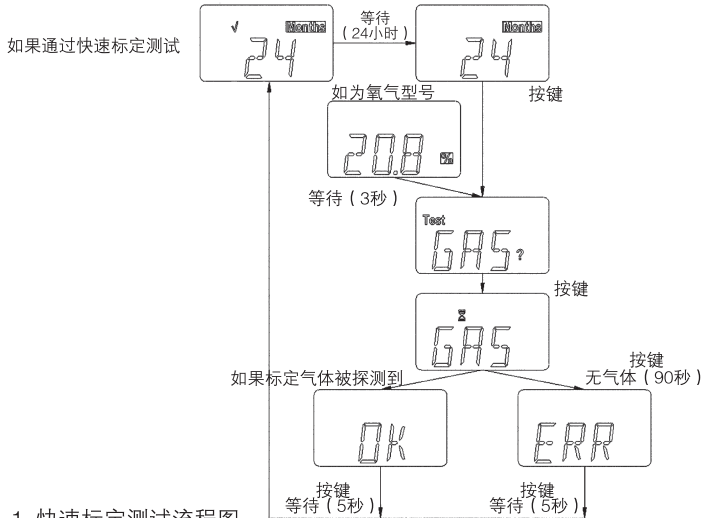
如果通过快速标定测试

√ Months
24

等待
（24小时）

Months
24

按键

如为氧气型号

20.8 %

等待（3秒）

Test
GAS ?

按键

⧗
GAS

如果标定气体被探测到

按键
无气体（90秒）

OK

ERR

按键
等待（5秒）

按键
等待（5秒）

1 快速标定测试流程图